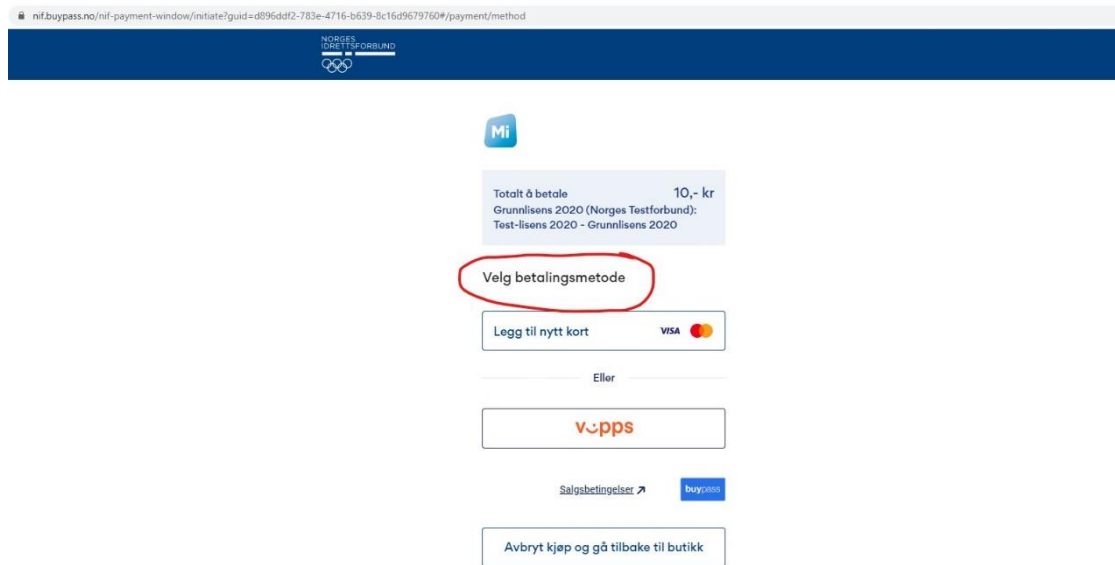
nif.buypass.no/nif-payment-window/initiate?guid=d896ddf2-783e-4716-b639-8c16d9679760#/payment/method

NORGES IDRETTSFORBUND

Mi

Totalt å betale 10,- kr
Grunnlisens 2020 (Norges Testforbund):
Test-lisens 2020 - Grunnlisens 2020

Velg betalingsmetode

Legg til nytt kort VISA

Eller

vipps

Salgsbetingelser ↗ buypass

Avbryt kjøp og gå tilbake til butikk